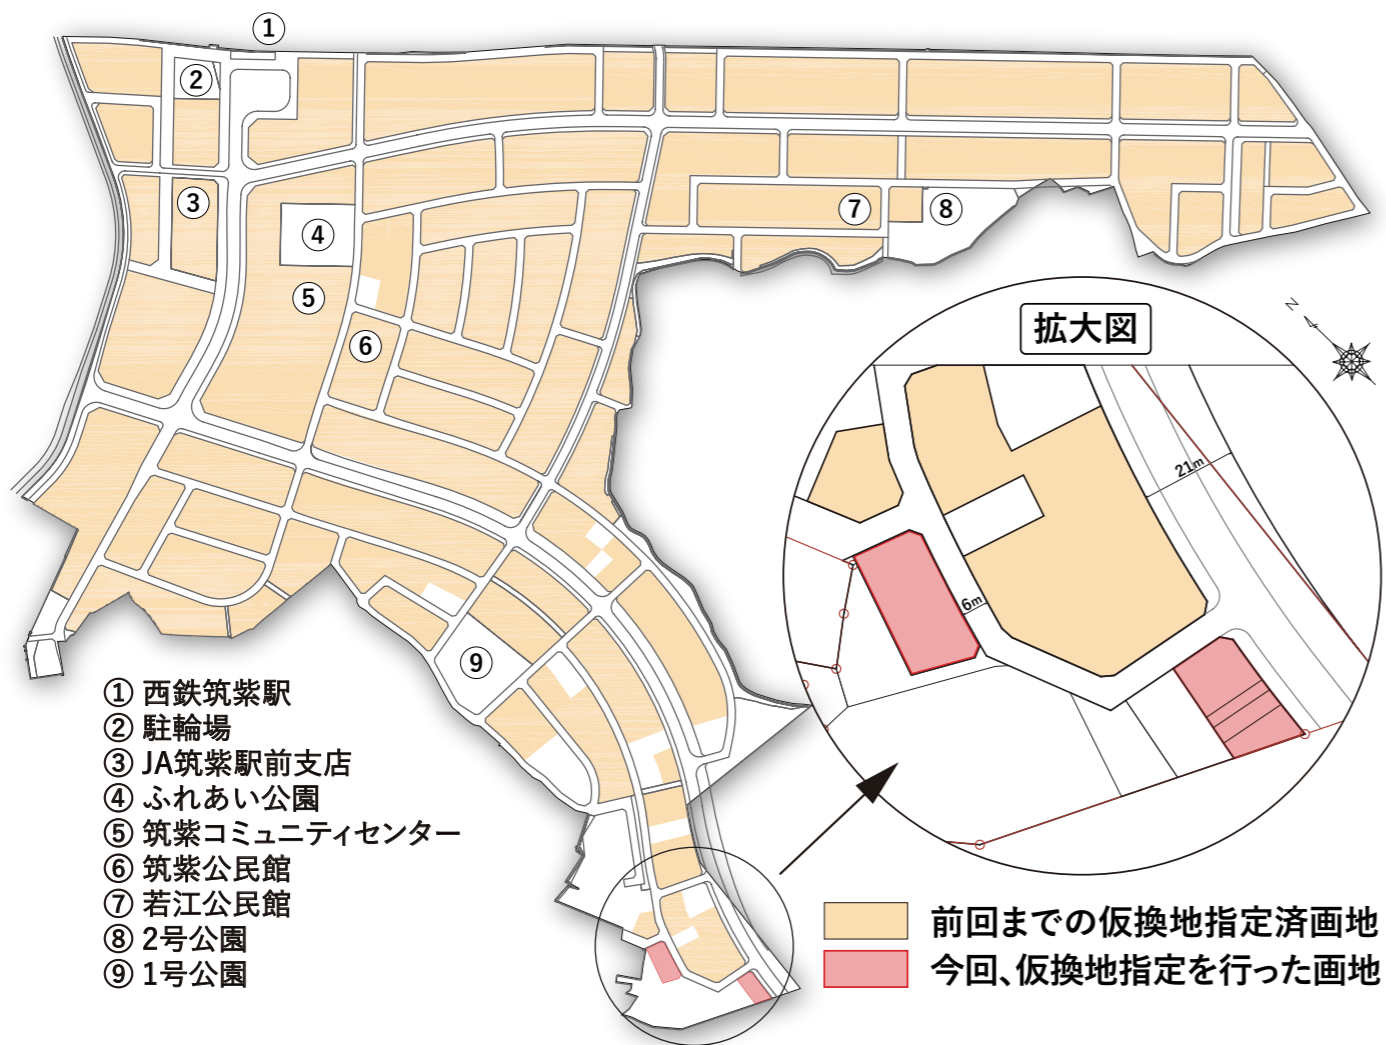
①
②
③
④
⑤
⑥
⑦
⑧
⑨

拡大図
N
21m
6m

① 西鉄筑紫駅
② 駐輪場
③ JA筑紫駅前支店
④ ふれあい公園
⑤ 筑紫コミュニティセンター
⑥ 筑紫公民館
⑦ 若江公民館
⑧ 2号公園
⑨ 1号公園

前回までの仮換地指定済画地
今回、仮換地指定を行った画地